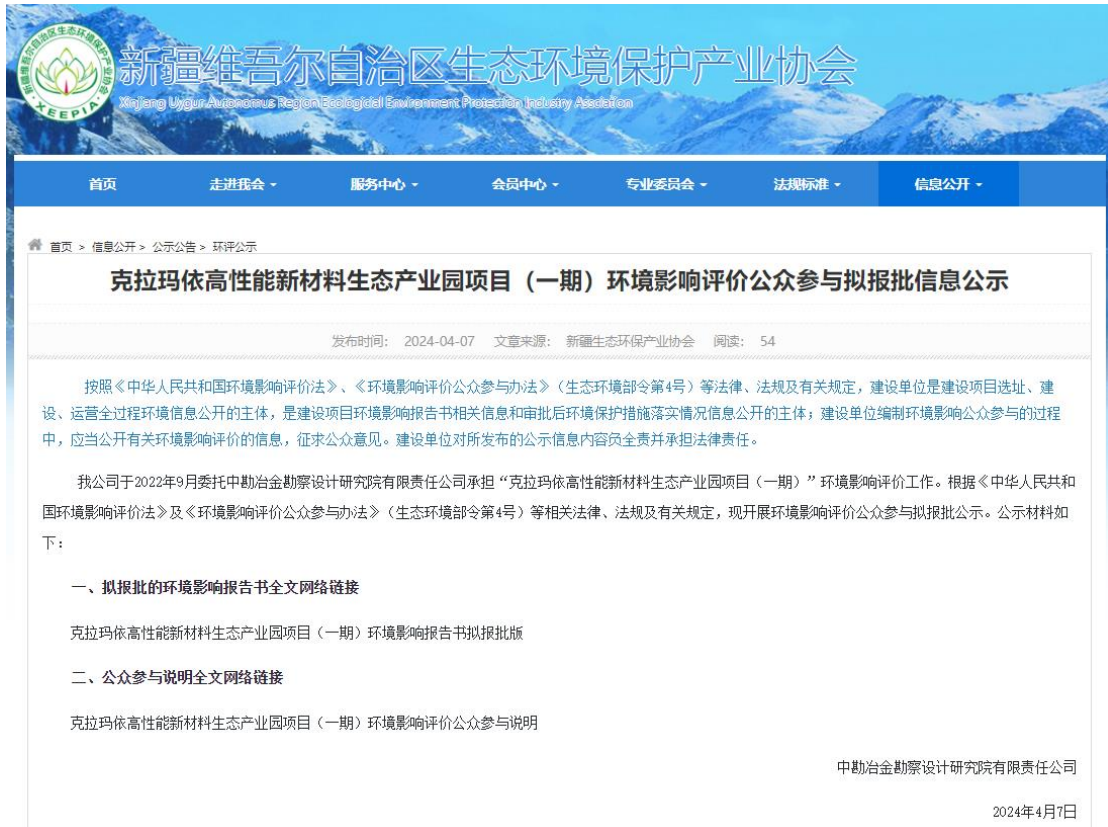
新疆维吾尔自治区生态环境保护产业协会
XEEPIA
新疆维吾尔自治区生态环境保护产业协会
Xinjiang Uygur Autonomous Region Ecological Environment Protection Industry Association

首页 走进我会 服务中心 会员中心 专业委员会 法规标准 信息公开

首页 > 信息公开 > 公示公告 > 环评公示

克拉玛依高性能新材料生态产业园项目（一期）环境影响评价公众参与拟报批信息公示

发布时间: 2024-04-07 文章来源: 新疆生态环保产业协会 阅读: 54

按照《中华人民共和国环境影响评价法》、《环境影响评价公众参与办法》（生态环境部令第4号）等法律、法规及有关规定，建设单位是建设项目选址、建设、运营全过程环境信息公开的主体，是建设项目环境影响报告书相关信息和审批后环境保护措施落实情况信息公开的主体；建设单位编制环境影响公众参与的过程中，应当公开有关环境影响评价的信息，征求公众意见。建设单位对所发布的公示信息内容负全责并承担法律责任。

我公司于2022年9月委托中勘冶金勘察设计研究院有限责任公司承担“克拉玛依高性能新材料生态产业园项目（一期）”环境影响评价工作。根据《中华人民共和国环境影响评价法》及《环境影响评价公众参与办法》（生态环境部令第4号）等相关法律、法规及有关规定，现开展环境影响评价公众参与拟报批公示。公示材料如下：

一、拟报批的环境影响报告书全文网络链接

克拉玛依高性能新材料生态产业园项目（一期）环境影响报告书拟报批版

二、公众参与说明全文网络链接

克拉玛依高性能新材料生态产业园项目（一期）环境影响评价公众参与说明

中勘冶金勘察设计研究院有限责任公司

2024年4月7日